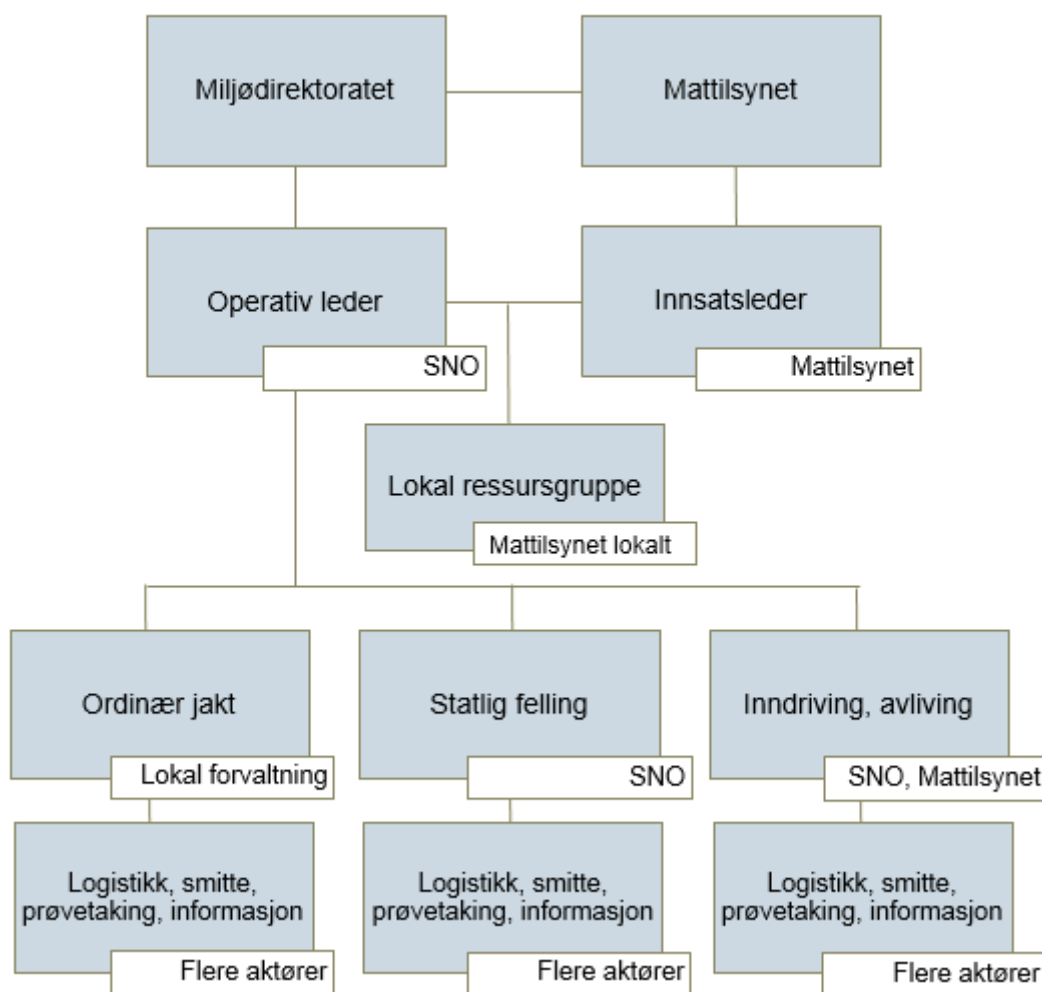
Miljødirektoratet

Mattilsynet

Operativ leder

SNO

Innsatsleder

Mattilsynet

Lokal ressursgruppe

Mattilsynet lokalt

Ordinær jakt

Lokal forvaltning

Statlig felling

SNO

Inndriving, avliving

SNO, Mattilsynet

Logistikk, smitte, prøvetaking, informasjon

Flere aktører

Logistikk, smitte, prøvetaking, informasjon

Flere aktører

Logistikk, smitte, prøvetaking, informasjon

Flere aktører